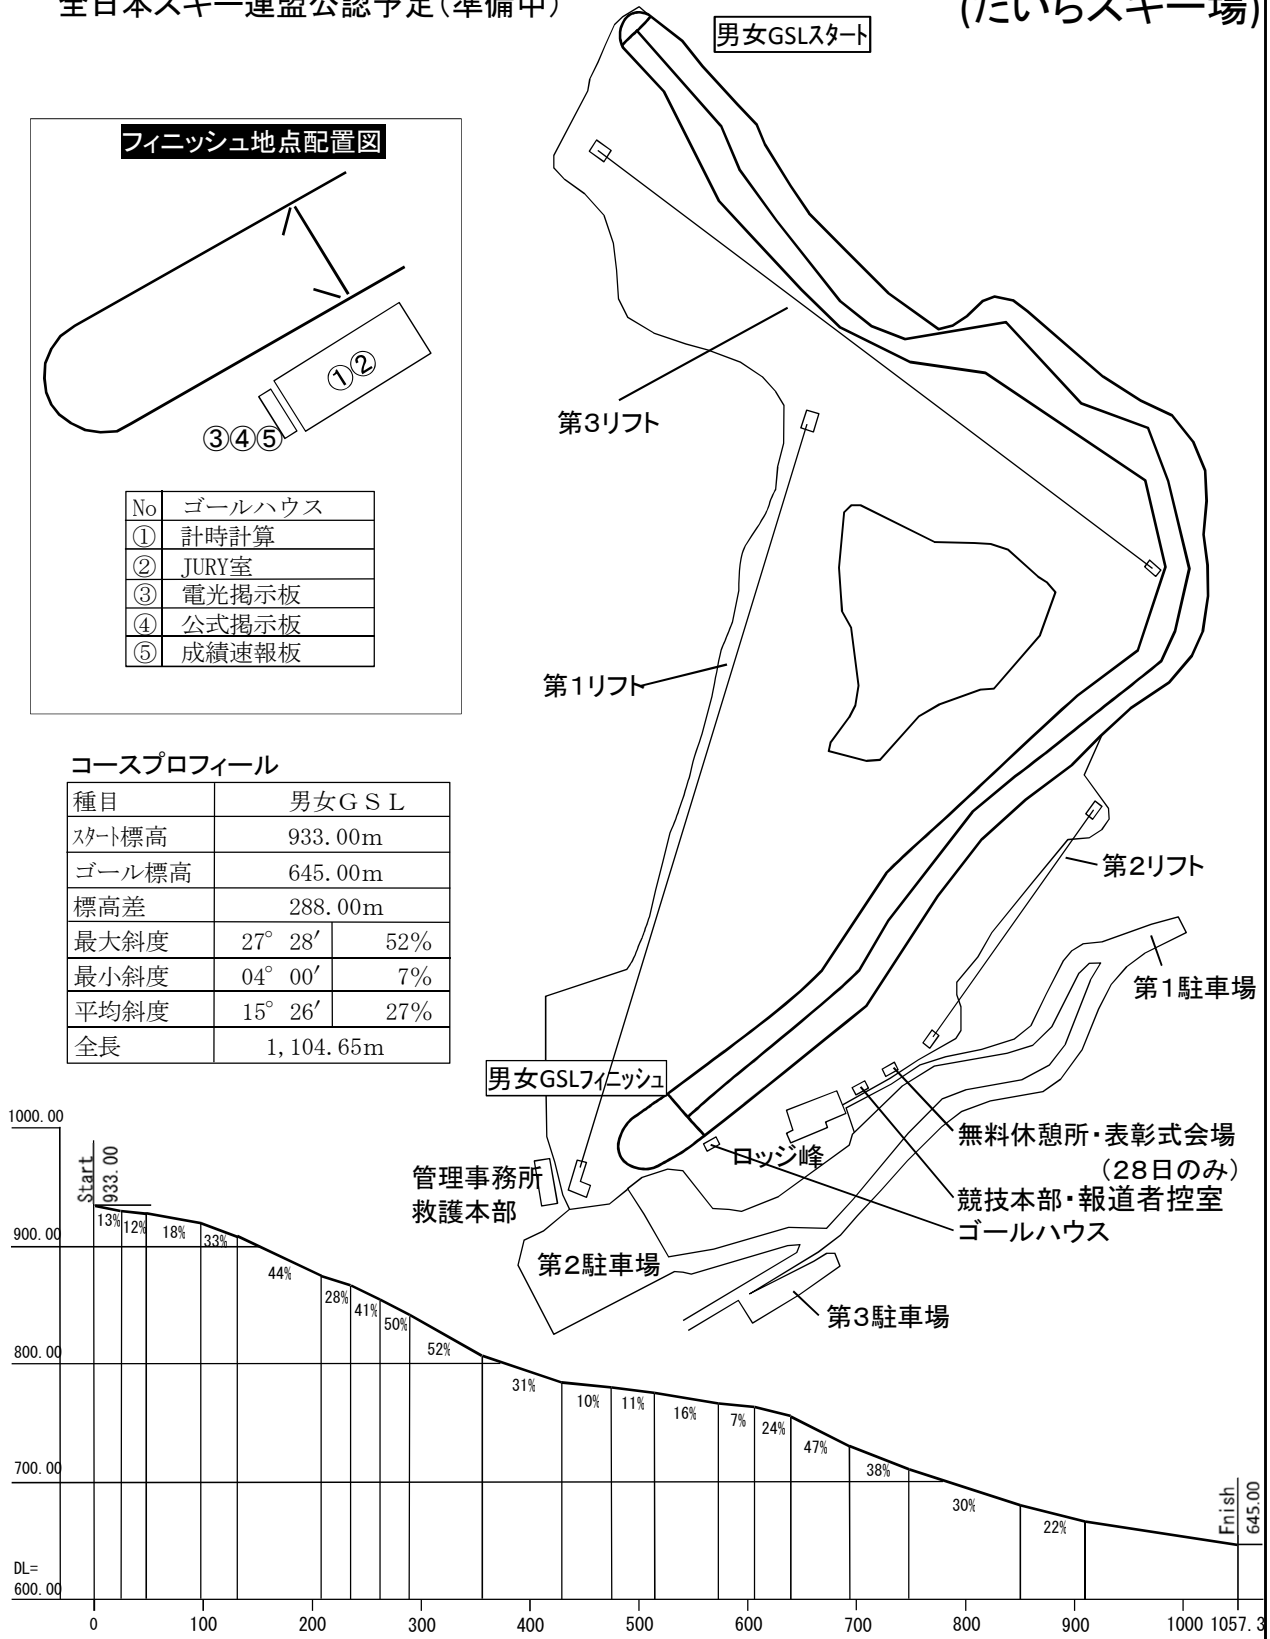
全日本スキー連盟公認予定(準備中)

(たいらスキー場)

男女GSLスタート

フィニッシュ地点配置図

①②

③④⑤

| No | ゴールハウス |
|---|---|
| ① | 計時計算 |
| ② | JURY室 |
| ③ | 電光掲示板 |
| ④ | 公式掲示板 |
| ⑤ | 成績速報板 |

第3リフト

第1リフト

第2リフト

第1駐車場

コースプロフィール

| 種目 | 男女GSL | |
|---|---|---|
| スタート標高 | 933.00m | |
| ゴール標高 | 645.00m | |
| 標高差 | 288.00m | |
| 最大斜度 | 27° 28′ | 52% |
| 最小斜度 | 04° 00′ | 7% |
| 平均斜度 | 15° 26′ | 27% |
| 全長 | 1,104.65m | |

男女GSLフィニッシュ

無料休憩所・表彰式会場
(28日のみ)

ロッジ峰

管理事務所
救護本部

競技本部・報道者控室

ゴールハウス

第2駐車場

第3駐車場

1000.00

900.00

800.00

700.00

DL=
600.00

Start 933.00

13% 12% 18% 33% 44% 28% 41% 50% 52% 31% 10% 11% 16% 7% 24% 47% 38% 30% 22%

Fnish 645.00

0 100 200 300 400 500 600 700 800 900 1000 1057.3